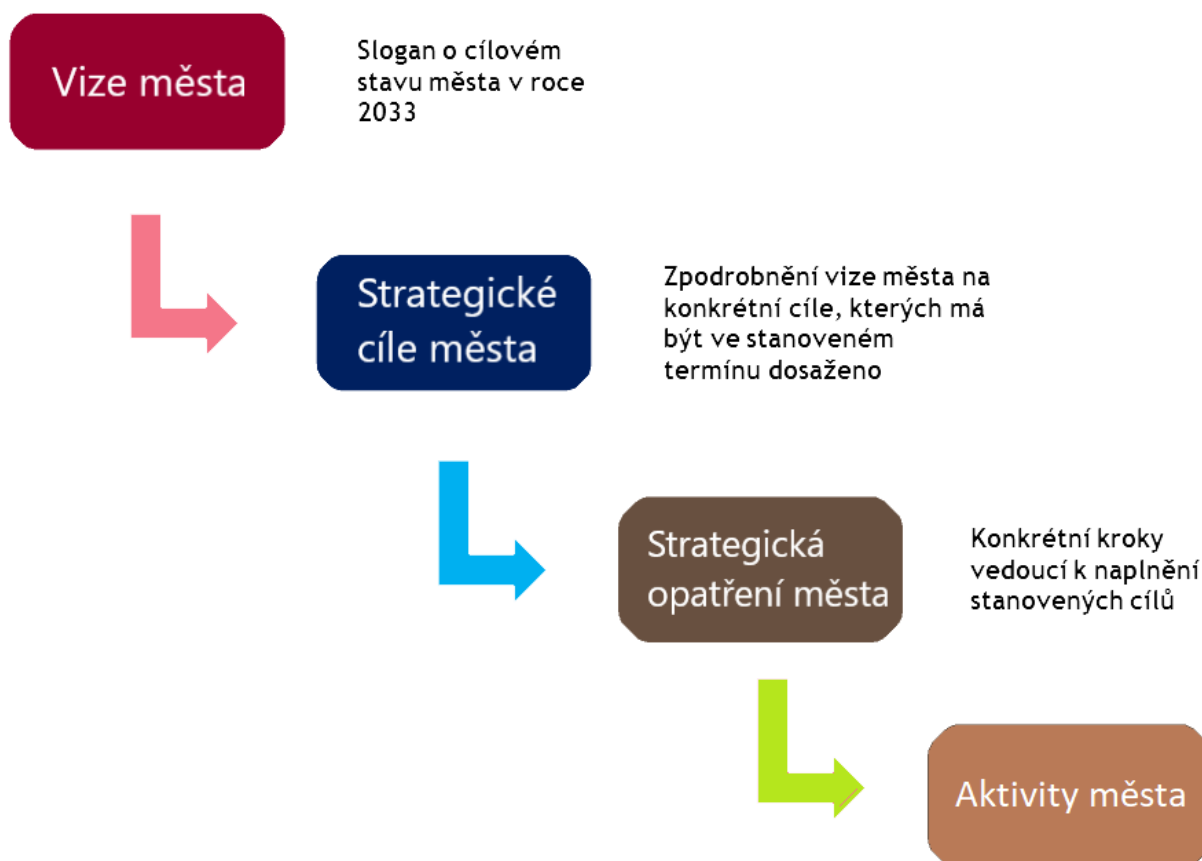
Vize města

Slogan o cílovém stavu města v roce 2033

Strategické cíle města

Zpodrobnění vize města na konkrétní cíle, kterých má být ve stanoveném termínu dosaženo

Strategická opatření města

Konkrétní kroky vedoucí k naplnění stanovených cílů

Aktivity města